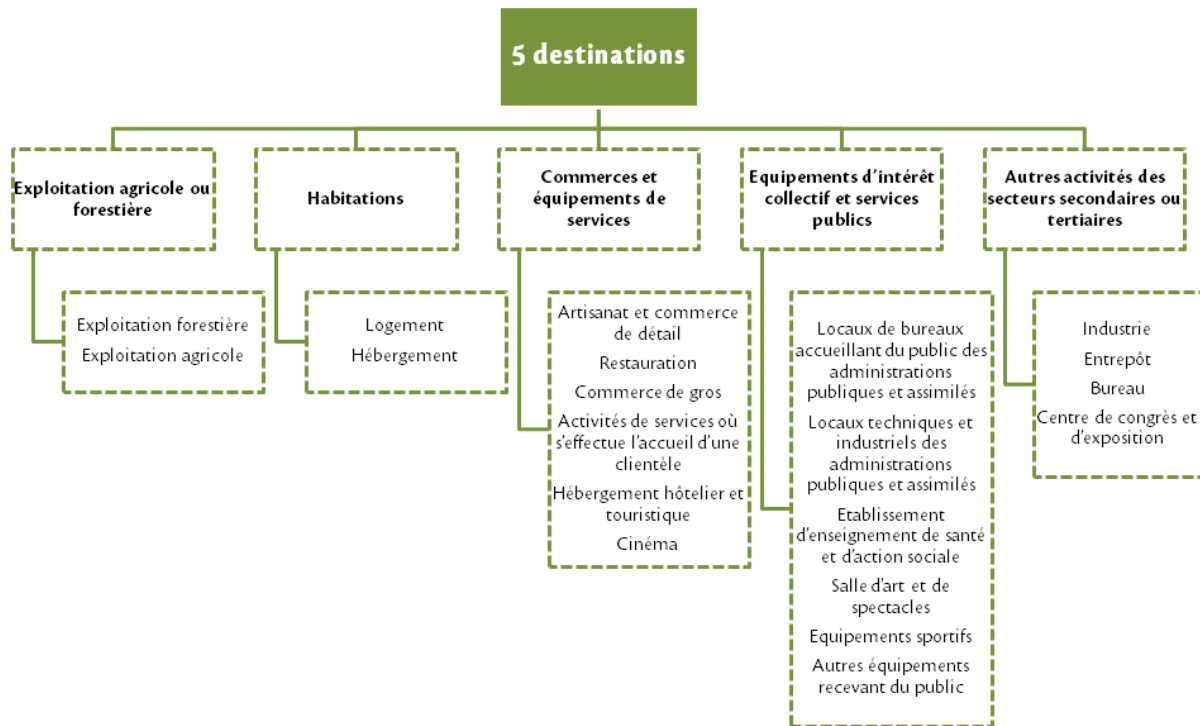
5 destinations

Exploitation agricole ou forestière

Exploitation forestière
Exploitation agricole

Habitations

Logement
Hébergement

Commerces et équipements de services

Artisanat et commerce de détail
Restauration
Commerce de gros
Activités de services où s'effectue l'accueil d'une clientèle
Hébergement hôtelier et touristique
Cinéma

Equipements d'intérêt collectif et services publics

Locaux de bureaux accueillant du public des administrations publiques et assimilés
Locaux techniques et industriels des administrations publiques et assimilés
Etablissement d'enseignement de santé et d'action sociale
Salle d'art et de spectacles
Equipements sportifs
Autres équipements recevant du public

Autres activités des secteurs secondaires ou tertiaires

Industrie
Entrepôt
Bureau
Centre de congrès et d'exposition